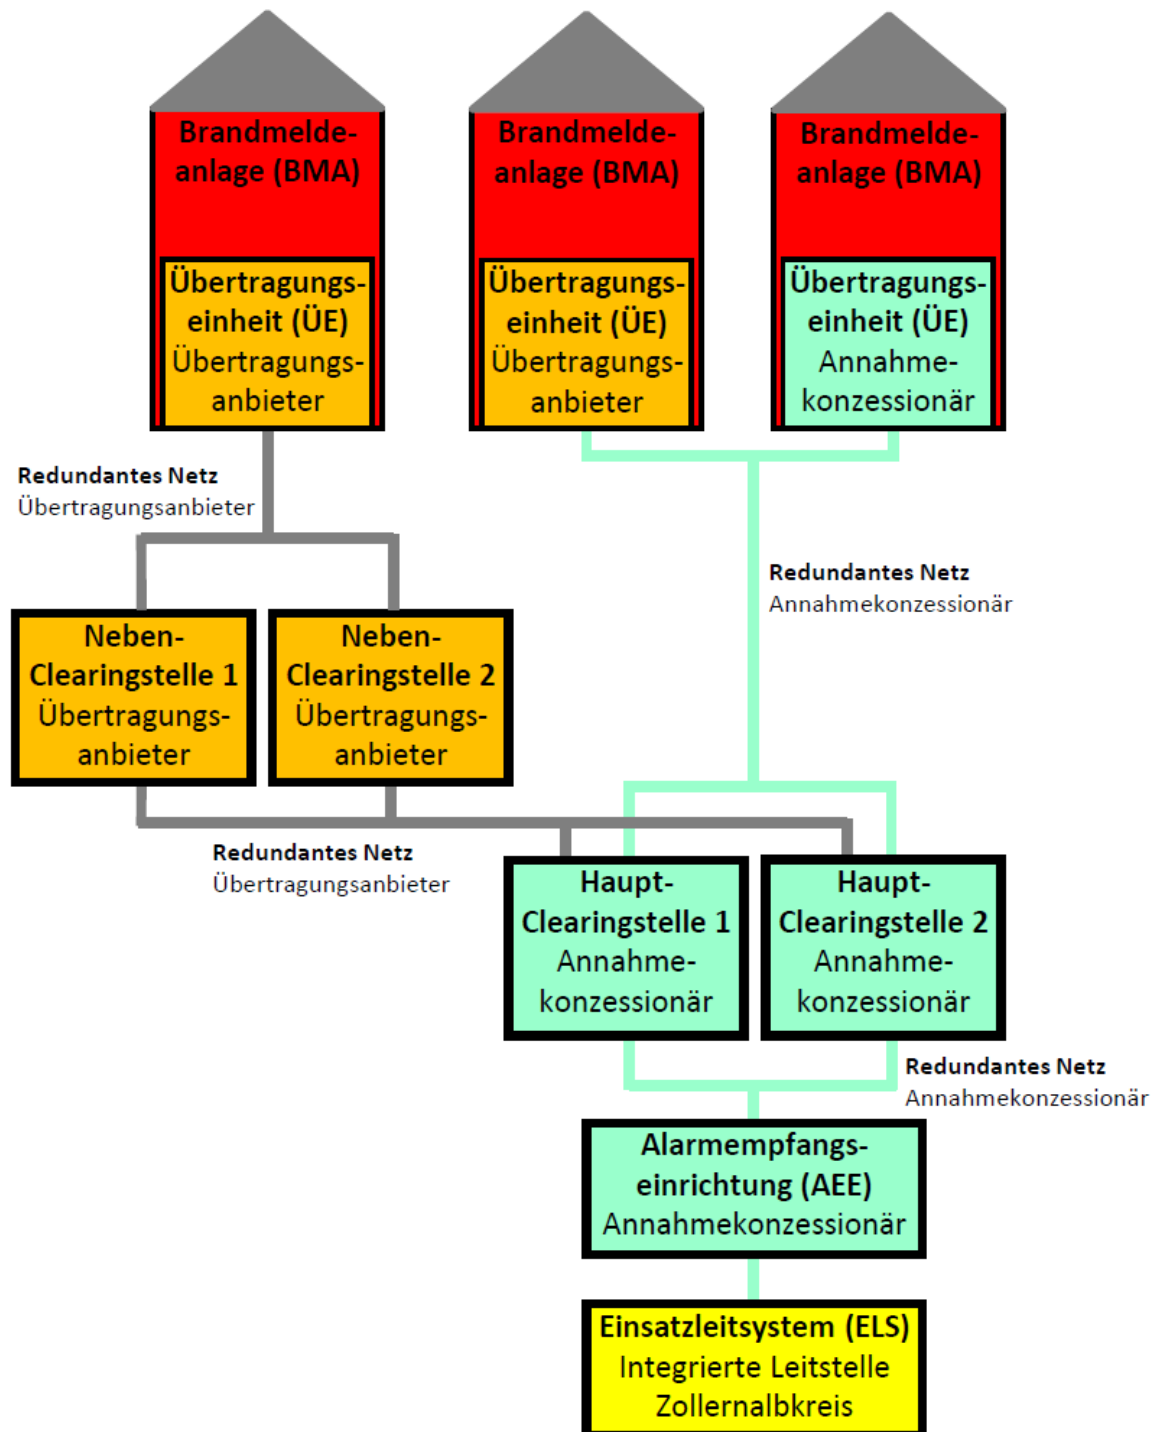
Brandmeldeanlage (BMA)

Übertragungseinheit (ÜE)
Übertragungsanbieter

Brandmeldeanlage (BMA)

Übertragungseinheit (ÜE)
Übertragungsanbieter

Brandmeldeanlage (BMA)

Übertragungseinheit (ÜE)
Annahmekonzessionär

Redundantes Netz
Übertragungsanbieter

Redundantes Netz
Annahmekonzessionär

Neben-Clearingstelle 1
Übertragungsanbieter

Neben-Clearingstelle 2
Übertragungsanbieter

Redundantes Netz
Übertragungsanbieter

Haupt-Clearingstelle 1
Annahmekonzessionär

Haupt-Clearingstelle 2
Annahmekonzessionär

Redundantes Netz
Annahmekonzessionär

Alarmempfangseinrichtung (AEE)
Annahmekonzessionär

Einsatzleitsystem (ELS)
Integrierte Leitstelle
Zollernalbkreis